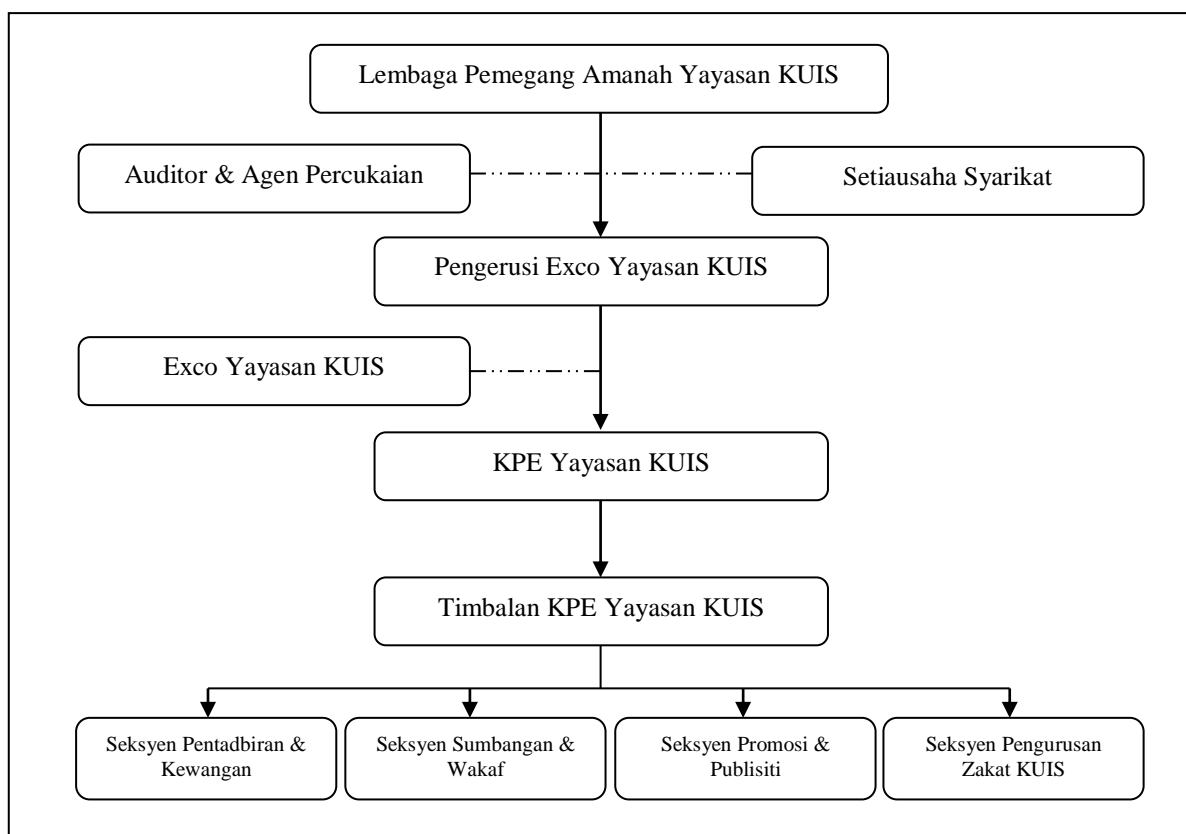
Lembaga Pemegang Amanah Yayasan KUIS

Auditor & Agen Percukaian

Setiausaha Syarikat

Pengerusi Exco Yayasan KUIS

Exco Yayasan KUIS

KPE Yayasan KUIS

Timbalan KPE Yayasan KUIS

Seksyen Pentadbiran & Kewangan

Seksyen Sumbangan & Wakaf

Seksyen Promosi & Publisiti

Seksyen Pengurusan Zakat KUIS